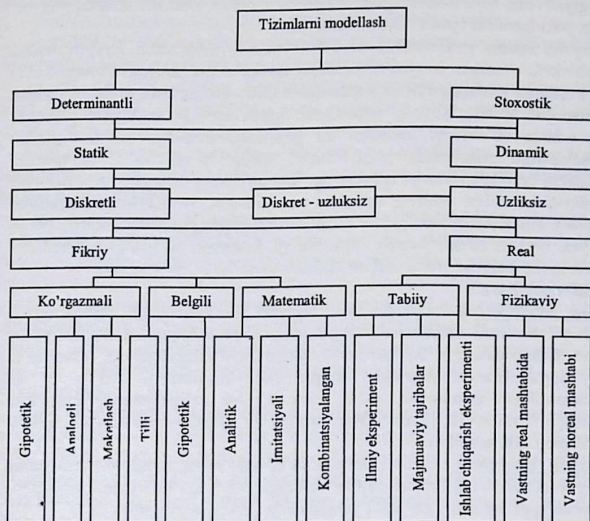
Tizimlarni modellash

Determinantli

Stoxostik

Statik

Dinamik

Diskretli

Diskret - uzluksiz

Uzluksiz

Fikriy

Real

Ko'rgazmali

Belgili

Matematik

Tabiiy

Fizikaviy

Gipotetik

Analogli

Maketlash

Tilli

Gipotetik

Analitik

Imitatsiyali

Kombinatsiyalangan

Ilmiy eksperiment

Majmuaviy tajribalar

Ishlab chiqarish eksperimenti

Vastning real mashtabida

Vastning noreal mashtabi